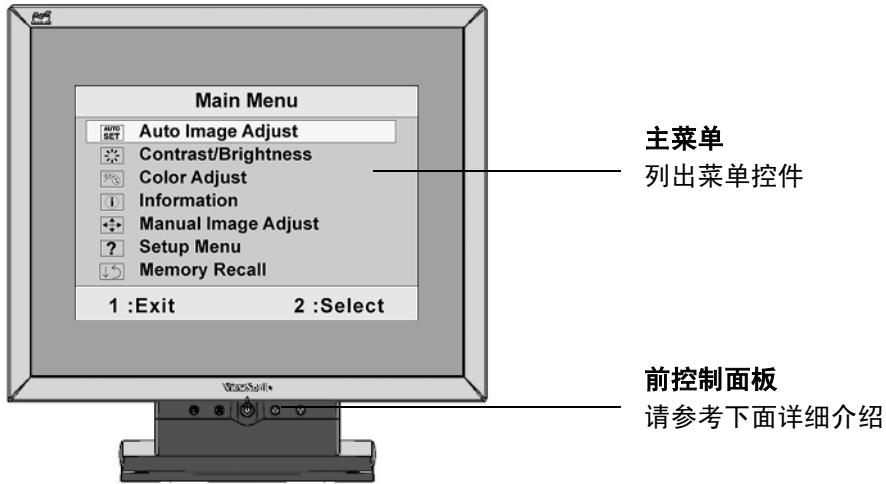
Main Menu
AUTO SET Auto Image Adjust
Contrast/Brightness
Color Adjust
Information
Manual Image Adjust
? Setup Menu
Memory Recall
1 :Exit 2 :Select

ViewSonic

主菜单
列出菜单控件

前控制面板
请参考下面详细介绍